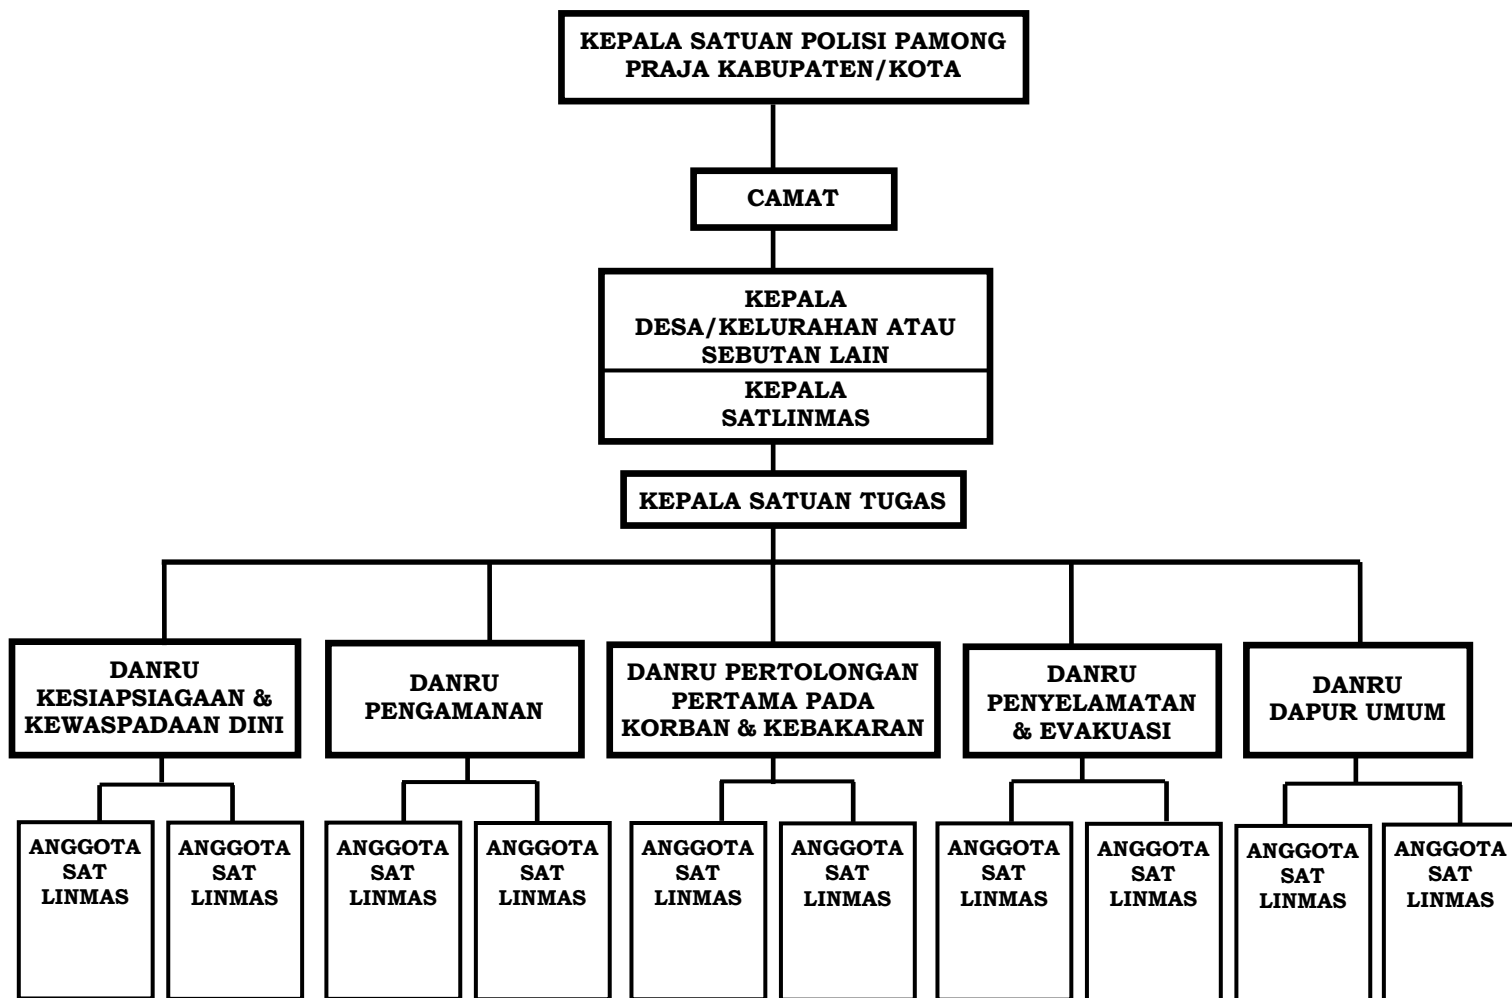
KEPALA SATUAN POLISI PAMONG PRAJA KABUPATEN/KOTA

CAMAT

KEPALA DESA/KELURAHAN ATAU SEBUTAN LAIN

KEPALA SATLINMAS

KEPALA SATUAN TUGAS

DANRU KESIAPSIAGAAN & KEWASPADAAN DINI

DANRU PENGAMANAN

DANRU PERTOLONGAN PERTAMA PADA KORBAN & KEBAKARAN

DANRU PENYELAMATAN & EVAKUASI

DANRU DAPUR UMUM

ANGGOTA SAT LINMAS

ANGGOTA SAT LINMAS

ANGGOTA SAT LINMAS

ANGGOTA SAT LINMAS

ANGGOTA SAT LINMAS

ANGGOTA SAT LINMAS

ANGGOTA SAT LINMAS

ANGGOTA SAT LINMAS

ANGGOTA SAT LINMAS

ANGGOTA SAT LINMAS